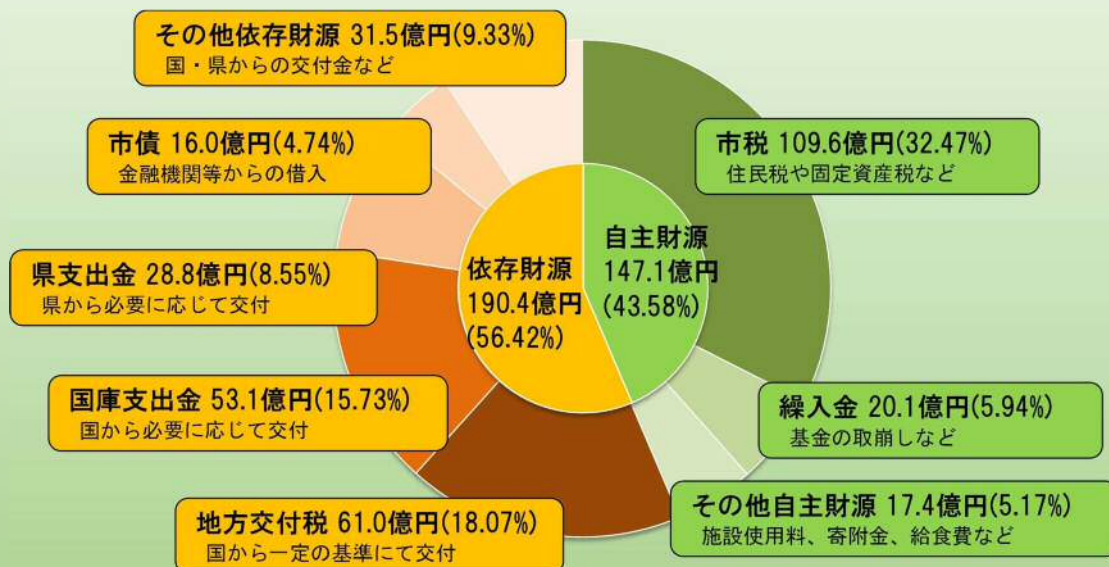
その他依存財源 31.5億円(9.33%)
国・県からの交付金など

市債 16.0億円(4.74%)
金融機関等からの借入

県支出金 28.8億円(8.55%)
県から必要に応じて交付

国庫支出金 53.1億円(15.73%)
国から必要に応じて交付

地方交付税 61.0億円(18.07%)
国から一定の基準にて交付

依存財源
190.4億円
(56.42%)

自主財源
147.1億円
(43.58%)

市税 109.6億円(32.47%)
住民税や固定資産税など

繰入金 20.1億円(5.94%)
基金の取崩しなど

その他自主財源 17.4億円(5.17%)
施設使用料、寄附金、給食費など